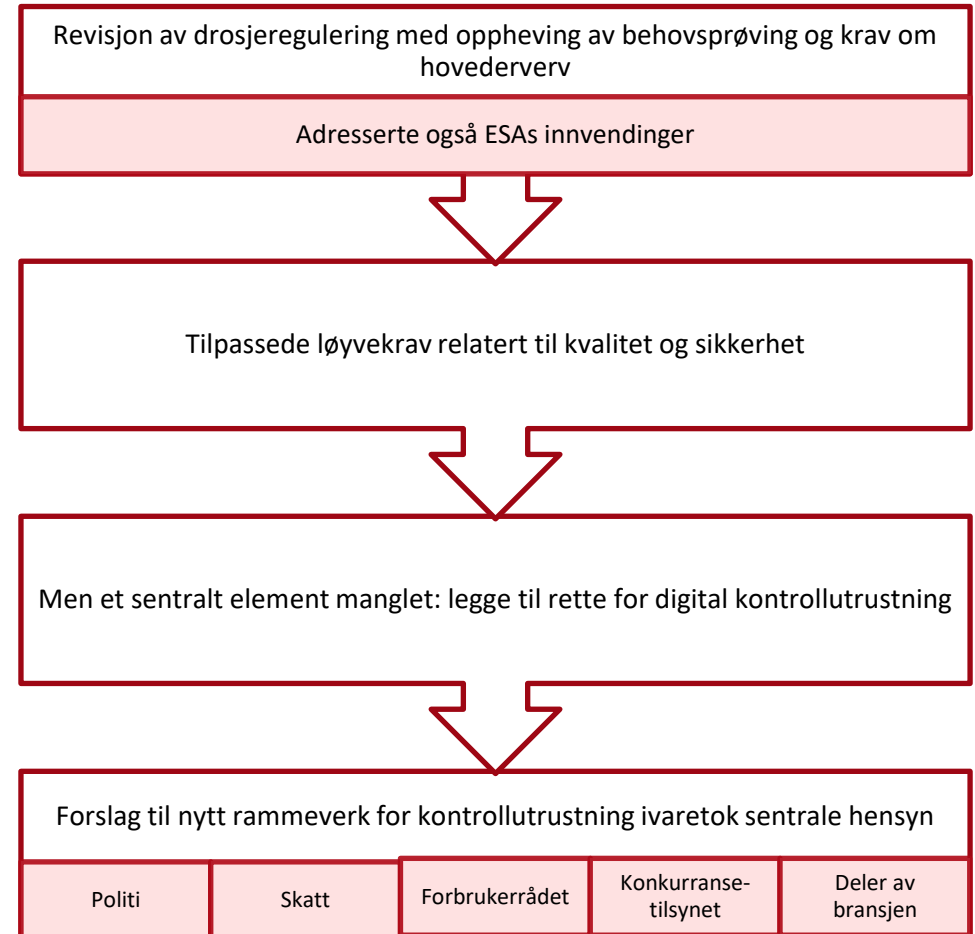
Revisjon av drosjeregulering med oppheving av behovsprøving og krav om hovederverv

Adresserte også ESAs innvendinger

Tilpassede løyvekrav relatert til kvalitet og sikkerhet

Men et sentralt element manglet: legge til rette for digital kontrollutrustning

Forslag til nytt rammeverk for kontrollutrustning ivaretok sentrale hensyn

| Politi | Skatt | Forbrukerrådet | Konkurranse-tilsynet | Deler av bransjen |
|---|---|---|---|---|